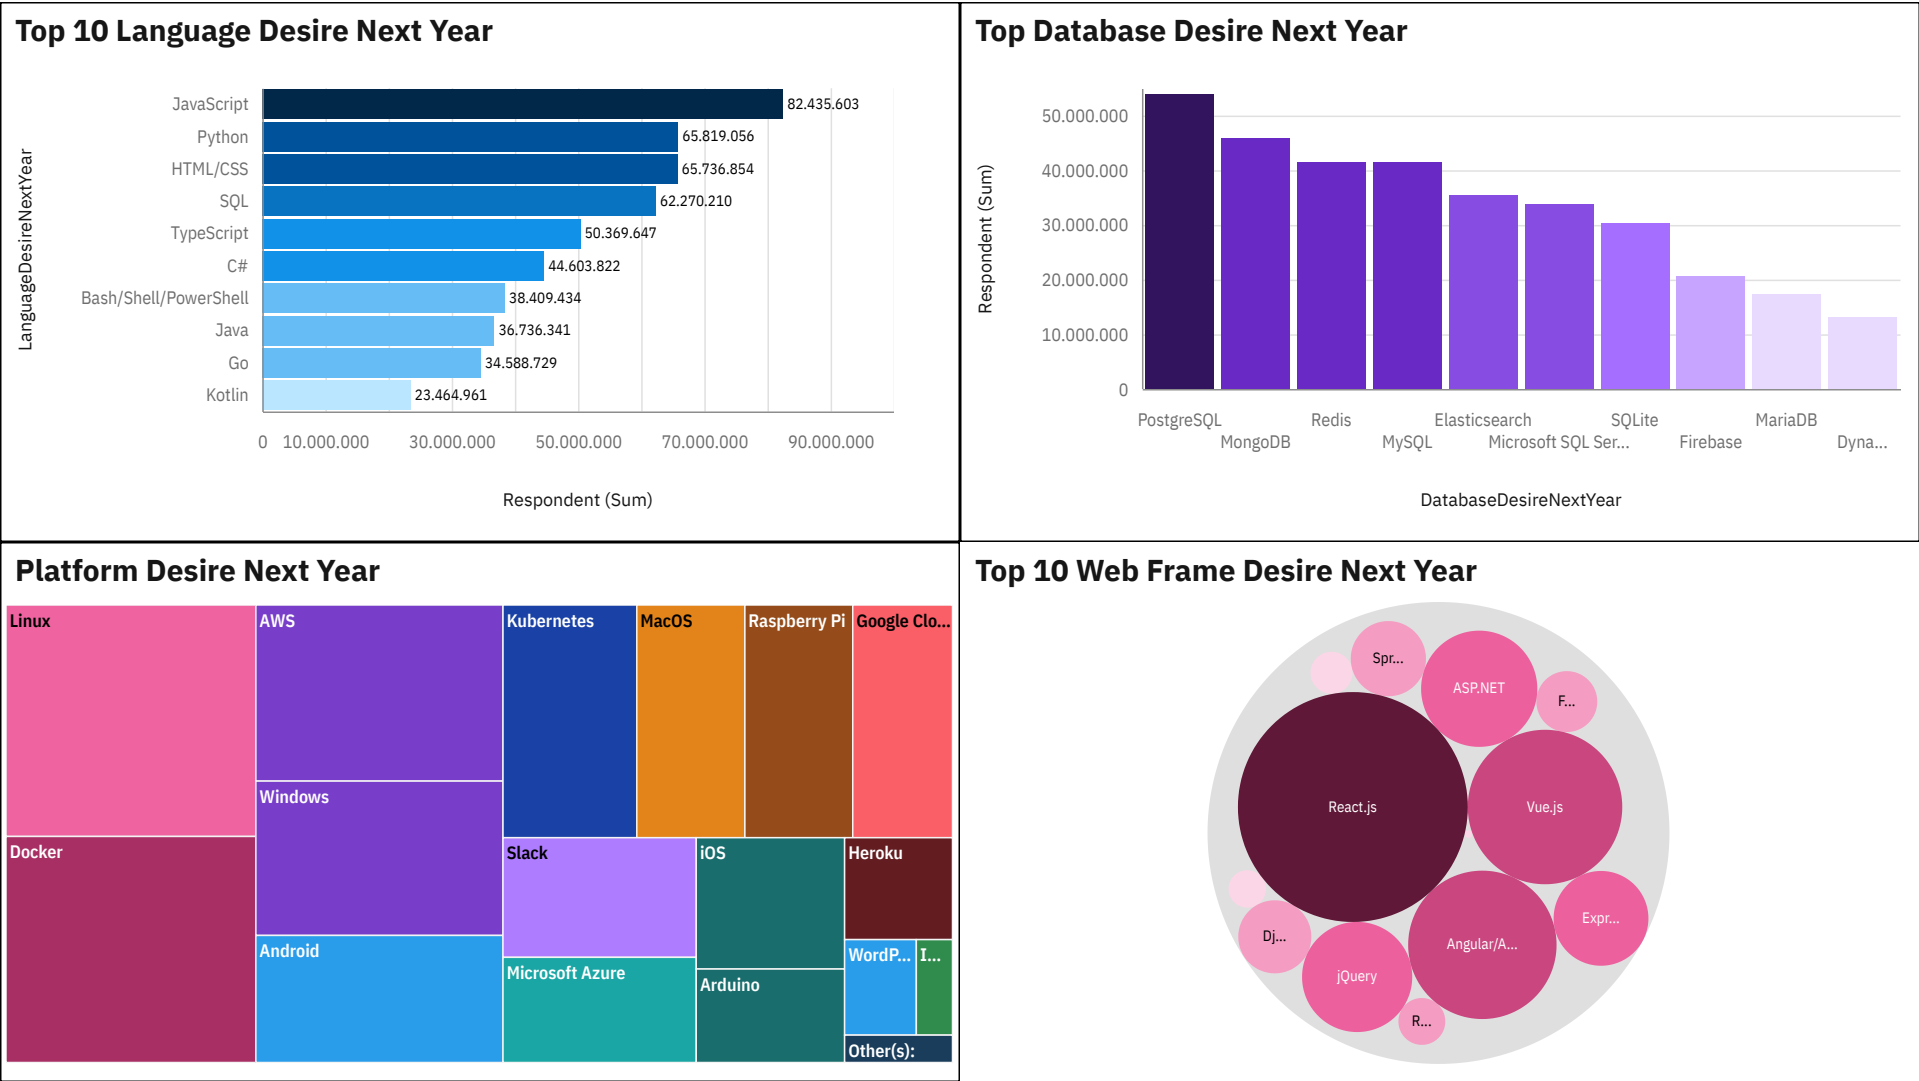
Top 10 Language Desire Next Year

LanguageDesireNextYear

JavaScript 82.435.603
Python 65.819.056
HTML/CSS 65.736.854
SQL 62.270.210
TypeScript 50.369.647
C# 44.603.822
Bash/Shell/PowerShell 38.409.434
Java 36.736.341
Go 34.588.729
Kotlin 23.464.961

0 10.000.000 30.000.000 50.000.000 70.000.000 90.000.000

Respondent (Sum)

Top Database Desire Next Year

Respondent (Sum)

50.000.000
40.000.000
30.000.000
20.000.000
10.000.000
0

PostgreSQL MongoDB Redis MySQL Elasticsearch Microsoft SQL Ser... SQLite Firebase MariaDB Dyna...

DatabaseDesireNextYear

Platform Desire Next Year

Linux
AWS
Kubernetes
MacOS
Raspberry Pi
Google Clo...
Windows
Docker
Slack
iOS
Heroku
Android
Microsoft Azure
Arduino
WordP...
I...
Other(s):

Top 10 Web Frame Desire Next Year

Spr...
ASP.NET
F...
React.js
Vue.js
Expr...
Dj...
Angular/A...
jQuery
R...